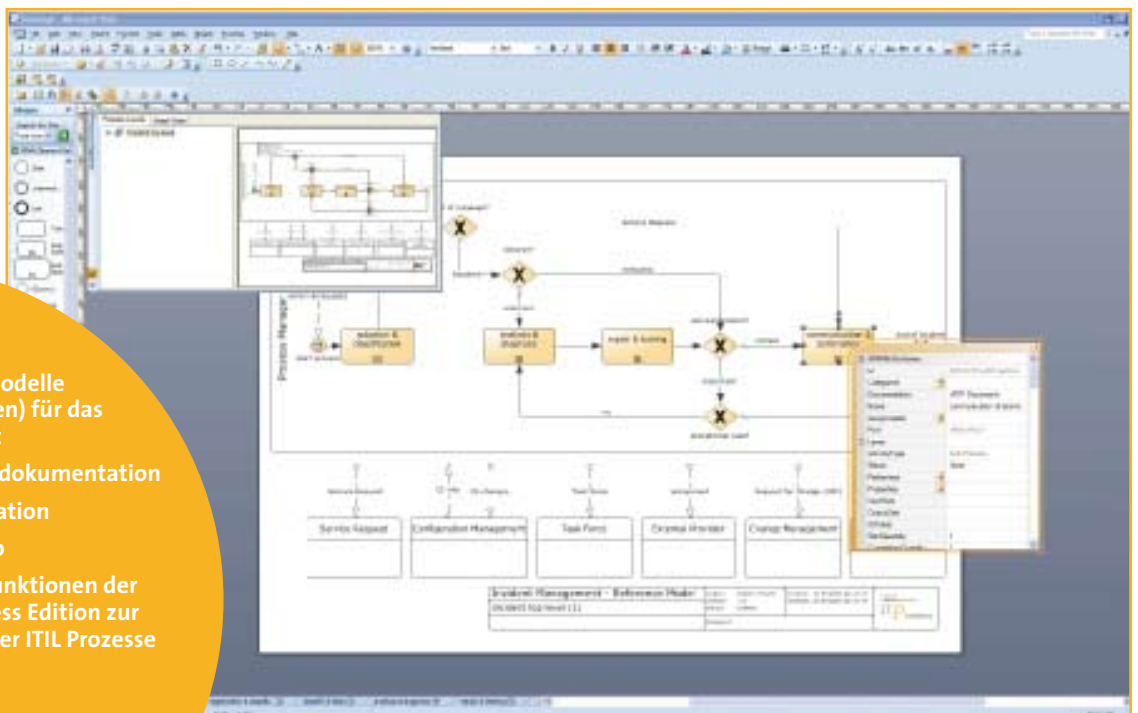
odelle
en) für das

dokumentation
ation
o
unktionen der
ss Edition zur
er ITIL Prozesse

Process Manager

Service Request

Configuration Management

Task Force

External Provider

Change Management

Incident Management – Reference Model